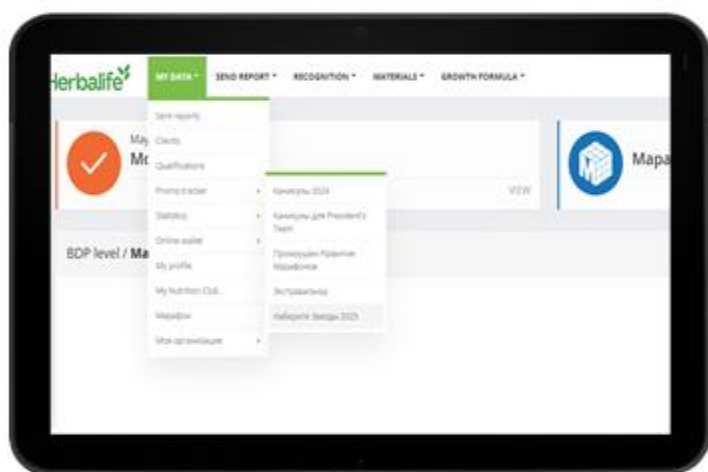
Herbalife MY DATA ▾ SEND REPORT ▾ RECOGNITION ▾ MATERIALS ▾ GROWTH FORMULA ▾

Sent reports
Clients
Qualifications
Promo tracker ›
Statistics ›
Online wallet ›
My profile
My Nutrition Club
Марафон
Моя организация ›

Каникулы 2024
Каникулы для President's Team
Промоушен Развитие Марафонов
Экстраваганза
Наберите Звезды 2025

May
Mo

VIEW

Мара

BDP level / Ma